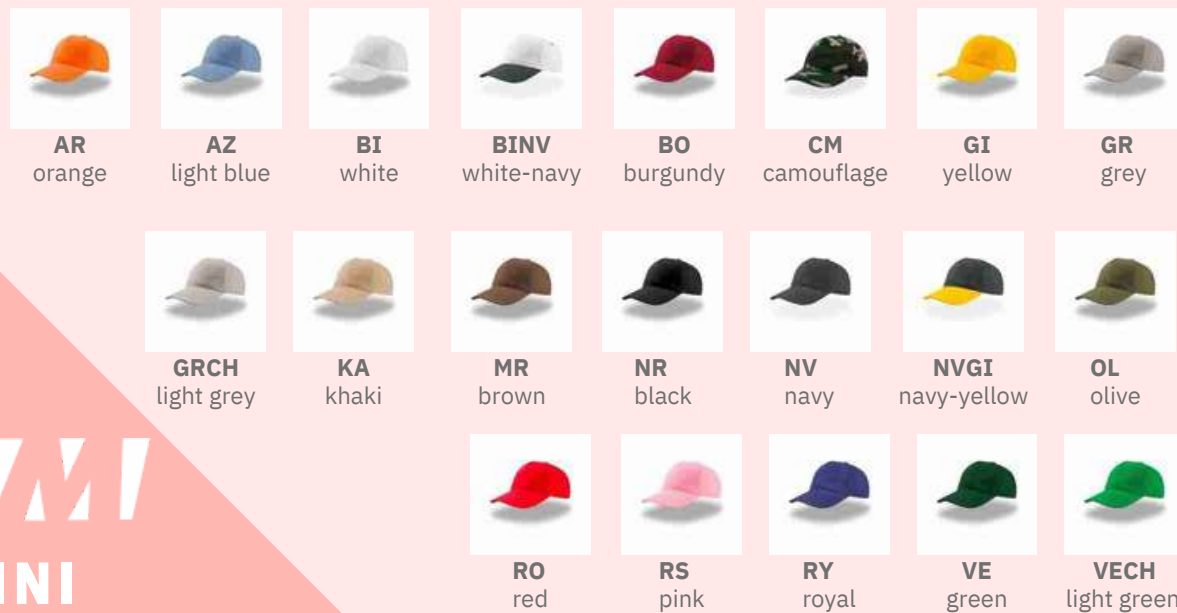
AR
orange

AZ
light blue

BI
white

BINV
white-navy

BO
burgundy

CM
camouflage

GI
yellow

GR
grey

GRCH
light grey

KA
khaki

MR
brown

NR
black

NV
navy

NVGI
navy-yellow

OL
olive

RO
red

RS
pink

RY
royal

VE
green

VECH
light green

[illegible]

INI